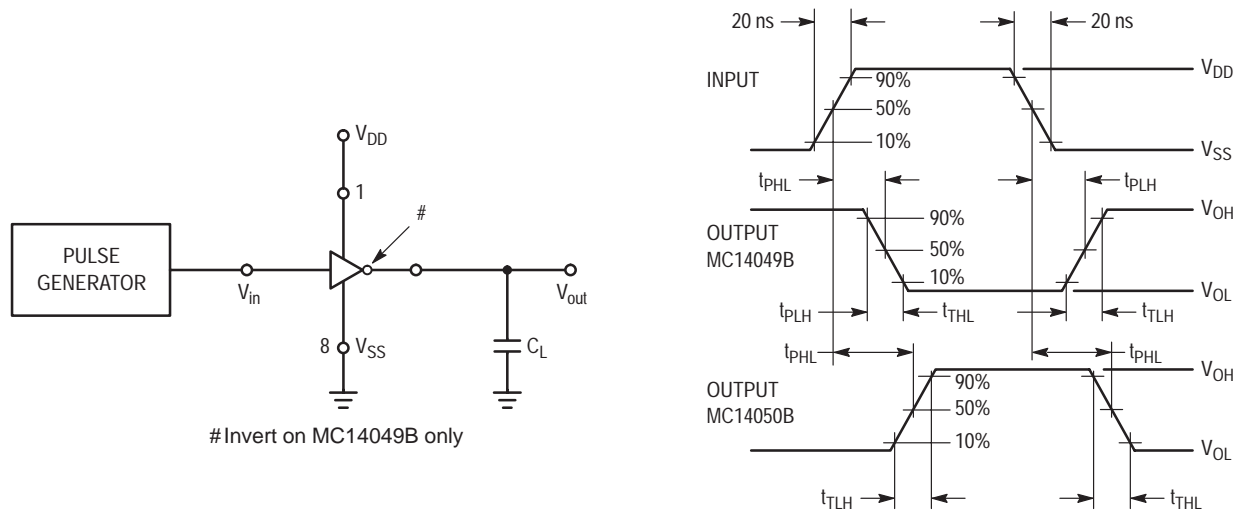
PULSE GENERATOR

$V_{in}$

$V_{DD}$

1

#

8 $V_{SS}$

$V_{out}$

$C_L$

# Invert on MC14049B only

20 ns

20 ns

INPUT

90%

50%

10%

$V_{DD}$

$V_{SS}$

$t_{PHL}$

$t_{PLH}$

OUTPUT MC14049B

90%

50%

10%

$V_{OH}$

$V_{OL}$

$t_{PLH}$

$t_{THL}$

$t_{TLH}$

$t_{PHL}$

$t_{PHL}$

OUTPUT MC14050B

90%

50%

10%

$V_{OH}$

$V_{OL}$

$t_{TLH}$

$t_{THL}$